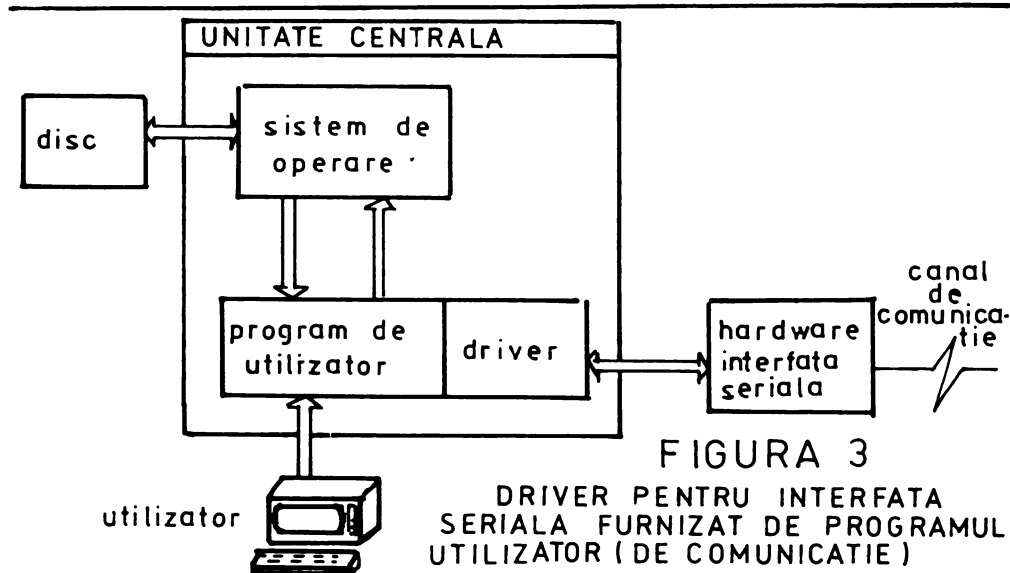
UNITATE CENTRALA

disc

sistem de operare

program de utilizator

driver

hardware interfata seriala

canal de comunicatie

utilizator

FIGURA 3

DRIVER PENTRU INTERFATA SERIALA FURNIZAT DE PROGRAMUL UTILIZATOR (DE COMUNICATIE)